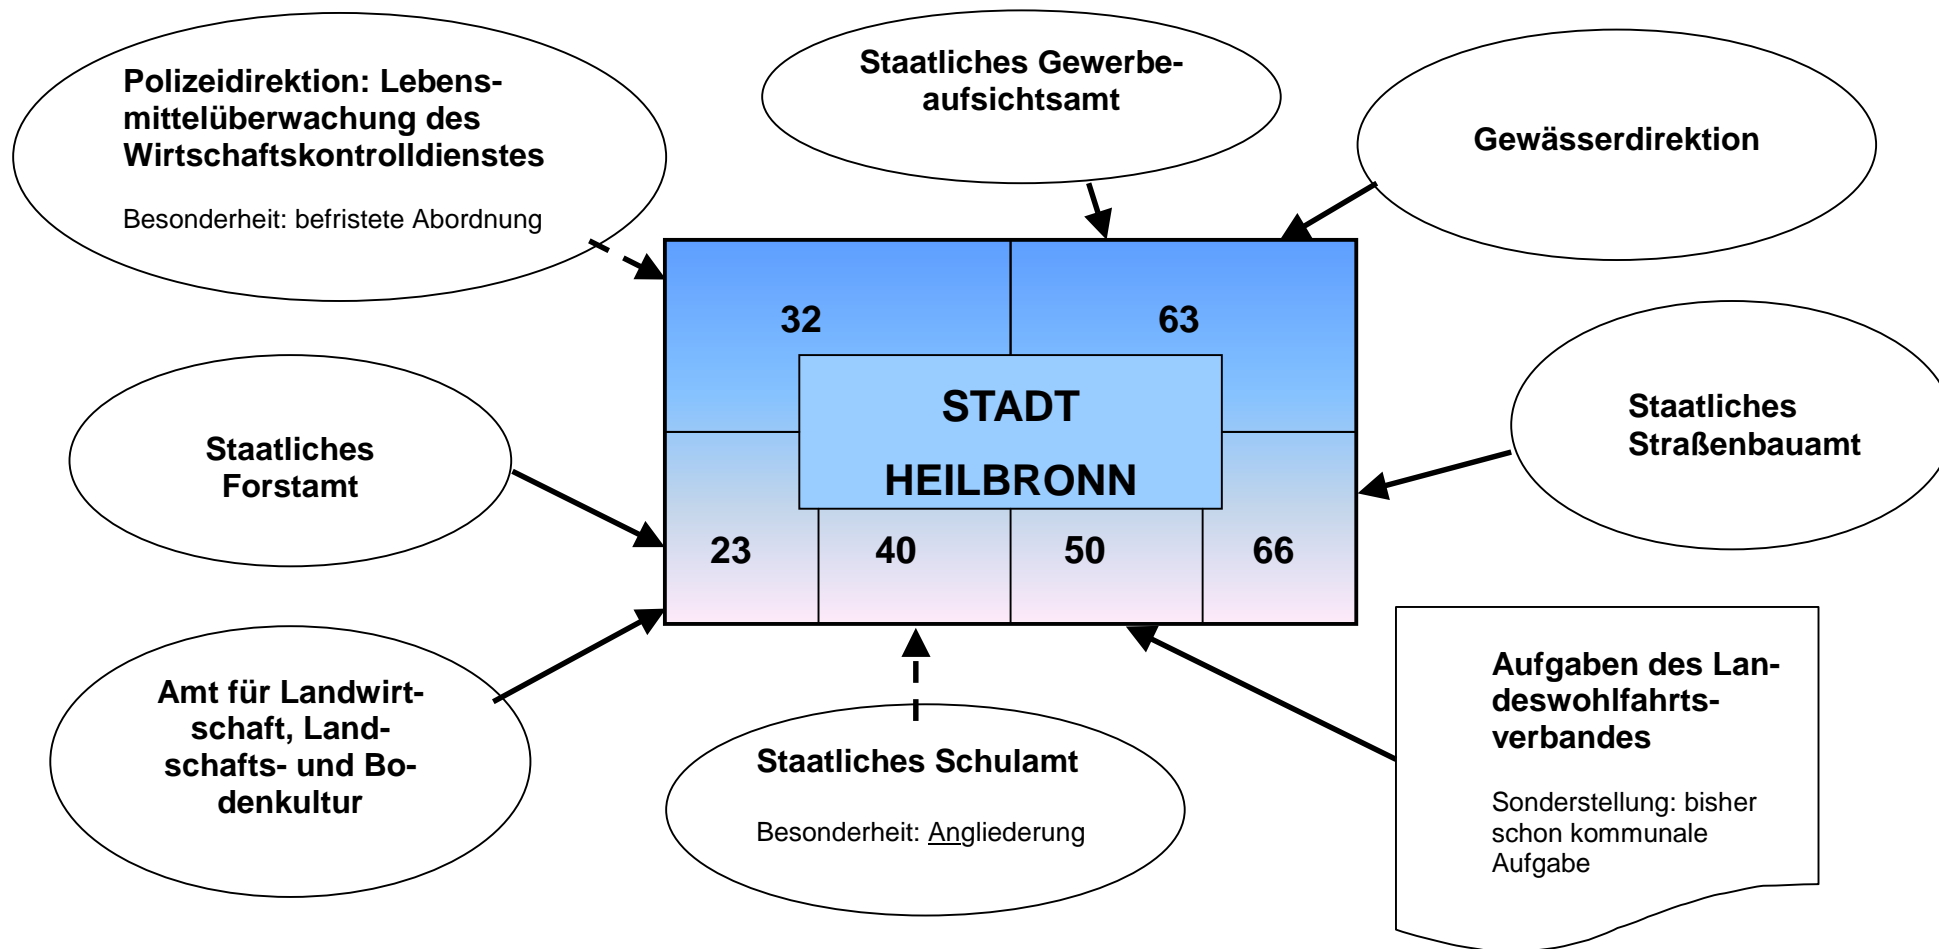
Polizeidirektion: Lebensmittelüberwachung des Wirtschaftskontrolldienstes

Besonderheit: befristete Abordnung

Staatliches Gewerbeaufsichtsamt

Gewässerdirektion

32

63

STADT

HEILBRONN

Staatliches Forstamt

Staatliches Straßenbauamt

23

40

50

66

Amt für Landwirtschaft, Landschafts- und Bodenkultur

Staatliches Schulamt

Besonderheit: Angliederung

Aufgaben des Landeswohlfahrtsverbandes

Sonderstellung: bisher schon kommunale Aufgabe